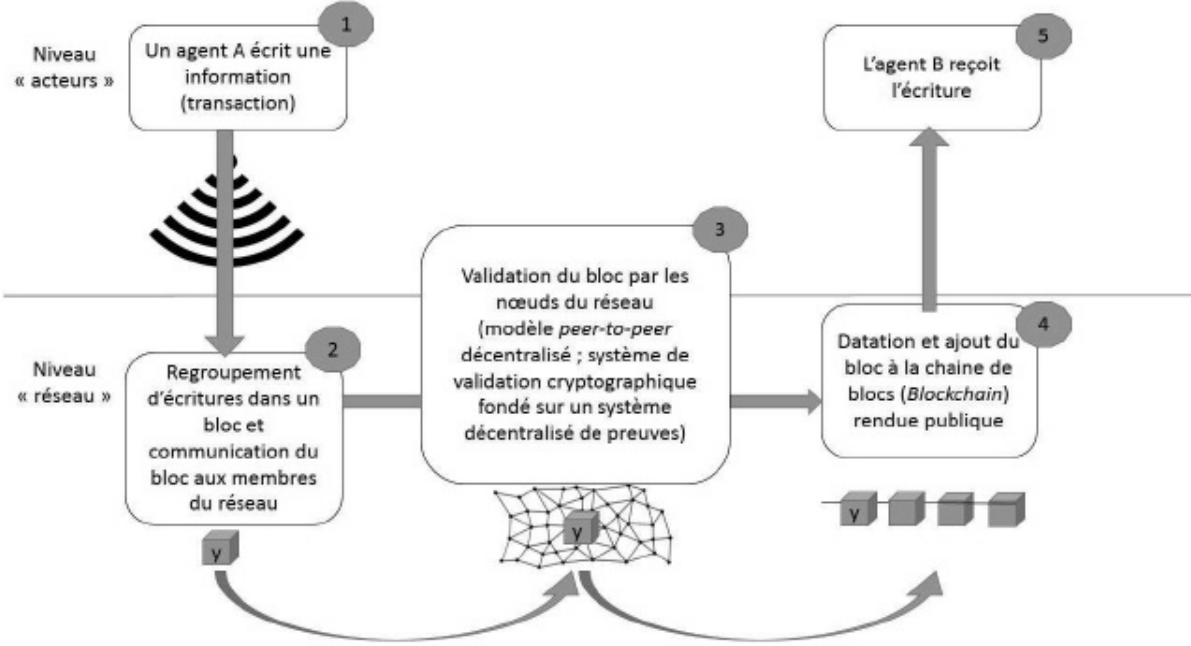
Niveau « acteurs »

1
Un agent A écrit une information (transaction)

5
L'agent B reçoit l'écriture

3
Validation du bloc par les nœuds du réseau (modèle *peer-to-peer* décentralisé ; système de validation cryptographique fondé sur un système décentralisé de preuves)

Niveau « réseau »

2
Regroupement d'écritures dans un bloc et communication du bloc aux membres du réseau

4
Datation et ajout du bloc à la chaine de blocs (*Blockchain*) rendue publique

y

y

y